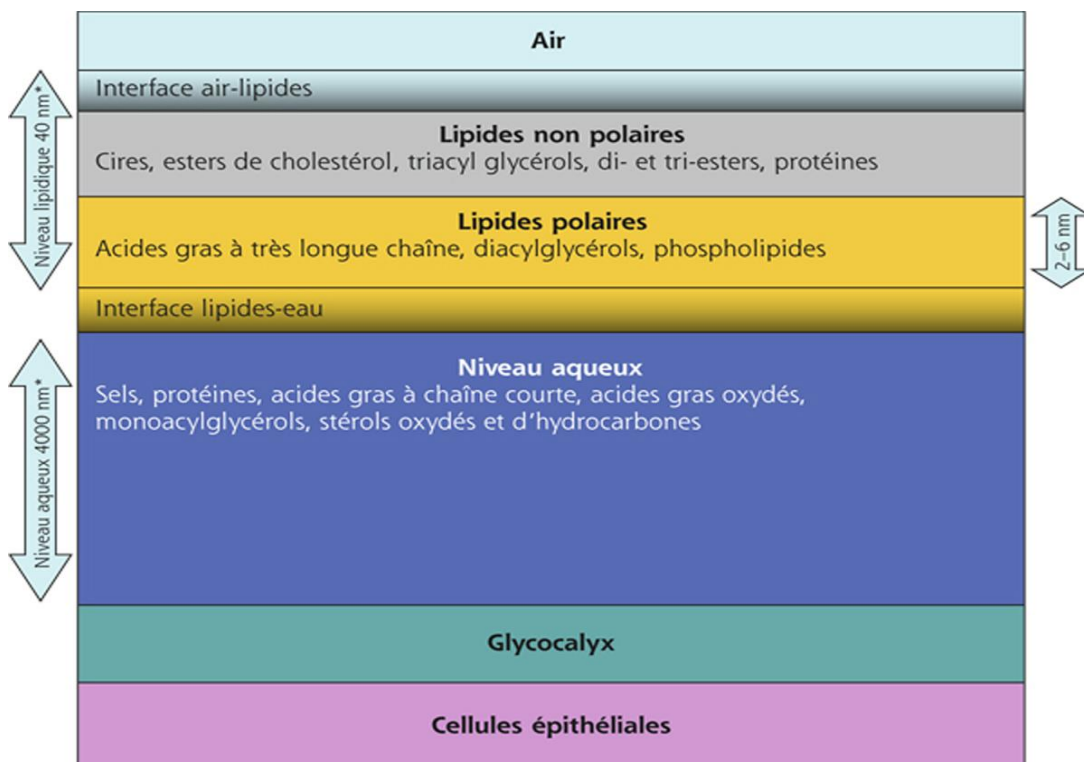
Air

Interface air-lipides

Lipides non polaires
Cires, esters de cholestérol, triacyl glycérols, di- et tri-esters, protéines

Lipides polaires
Acides gras à très longue chaîne, diacylglycérols, phospholipides

Interface lipides-eau

Niveau aqueux
Sels, protéines, acides gras à chaîne courte, acides gras oxydés, monoacylglycérols, stérols oxydés et d'hydrocarbones

Glycocalyx

Cellules épithéliales

Niveau lipidique 40 nm*

2–6 nm

Niveau aqueux 4000 nm*